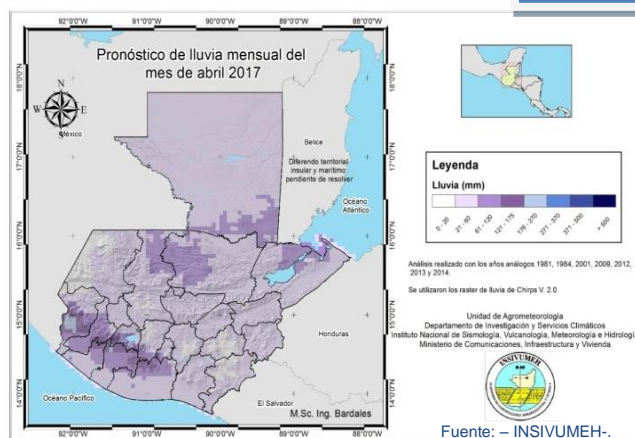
92°0'0"W 91°0'0"W 90°0'0"W 89°0'0"W 88°0'0"W

Pronóstico de lluvia mensual del mes de abril 2017

N
W E
S
México

18°0'0"N
17°0'0"N
16°0'0"N
15°0'0"N
14°0'0"N

Belice

Diferendo territorial, insular y marítimo pendiente de resolver

Océano Atlántico

Honduras

El Salvador

Océano Pacífico

M.Sc. Ing. Bardales

Leyenda

Lluvia (mm)

0 - 20, 21 - 60, 61 - 120, 121 - 175, 176 - 270, 271 - 370, 371 - 500, > 500

Análisis realizado con los años análogos 1961, 1984, 2001, 2009, 2012, 2013 y 2014.

Se utilizaron los raster de lluvia de Chirps V. 2.0

Unidad de Agrometeorología
Departamento de Investigación y Servicios Climáticos
Instituto Nacional de Sismología, Vulcanología, Meteorología e Hidrología
Ministerio de Comunicaciones, Infraestructura y Vivienda

INSIVUMEH

Fuente: – INSIVUMEH-.